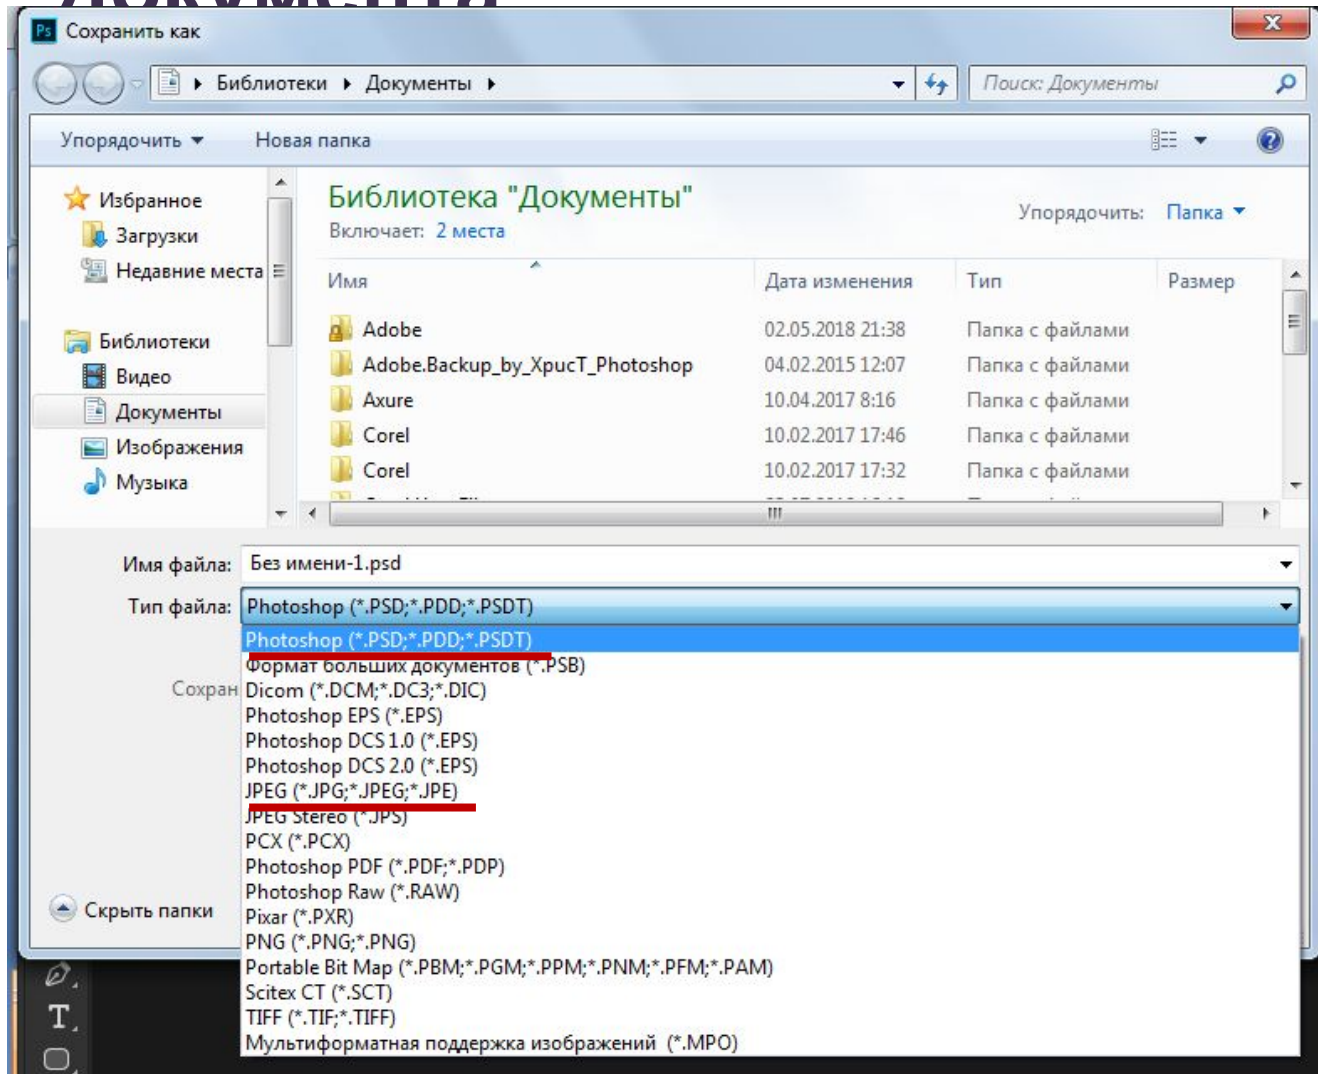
Ps Сохранить как

Библиотеки ▸ Документы ▸

Поиск: Документы

Упорядочить ▾ Новая папка

Избранное
Загрузки
Недавние места

Библиотеки
Видео
Документы
Изображения
Музыка

Библиотека "Документы"
Включает: 2 места

Упорядочить: Папка ▾

| Имя | Дата изменения | Тип | Размер |
|---|---|---|---|
| Adobe | 02.05.2018 21:38 | Папка с файлами | |
| Adobe.Backup_by_XpucT_Photoshop | 04.02.2015 12:07 | Папка с файлами | |
| Axure | 10.04.2017 8:16 | Папка с файлами | |
| Corel | 10.02.2017 17:46 | Папка с файлами | |
| Corel | 10.02.2017 17:32 | Папка с файлами | |

Имя файла: Без имени-1.psd

Тип файла: Photoshop (*.PSD;*.PDD;*.PSDT)

Сохран

Photoshop (*.PSD;*.PDD;*.PSDT)
Формат больших документов (*.PSB)
Dicom (*.DCM;*.DC3;*.DIC)
Photoshop EPS (*.EPS)
Photoshop DCS 1.0 (*.EPS)
Photoshop DCS 2.0 (*.EPS)
JPEG (*.JPG;*.JPEG;*.JPE)
JPEG Stereo (*.JPS)
PCX (*.PCX)
Photoshop PDF (*.PDF;*.PDP)
Photoshop Raw (*.RAW)
Pixar (*.PXR)
PNG (*.PNG;*.PNG)
Portable Bit Map (*.PBM;*.PGM;*.PPM;*.PNM;*.PFM;*.PAM)
Scitex CT (*.SCT)
TIFF (*.TIF;*.TIFF)
Мультиформатная поддержка изображений (*.MPO)

Скрыть папки